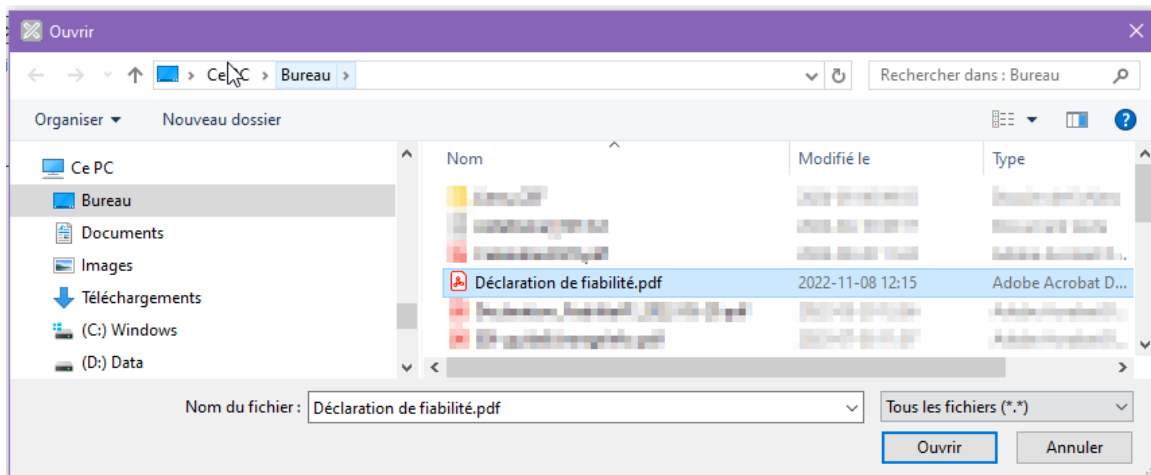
Ouvrir

Ce PC > Bureau >

Rechercher dans : Bureau

Organiser ▾ Nouveau dossier

Ce PC
Bureau
Documents
Images
Téléchargements
(C:) Windows
(D:) Data

| Nom | Modifié le | Type |
|---|---|---|
| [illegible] | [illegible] | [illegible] |
| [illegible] | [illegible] | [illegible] |
| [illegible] | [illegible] | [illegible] |
| Déclaration de fiabilité.pdf | 2022-11-08 12:15 | Adobe Acrobat D... |
| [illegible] | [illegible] | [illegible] |
| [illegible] | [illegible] | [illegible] |

Nom du fichier : Déclaration de fiabilité.pdf

Tous les fichiers (*.*)

Ouvrir Annuler